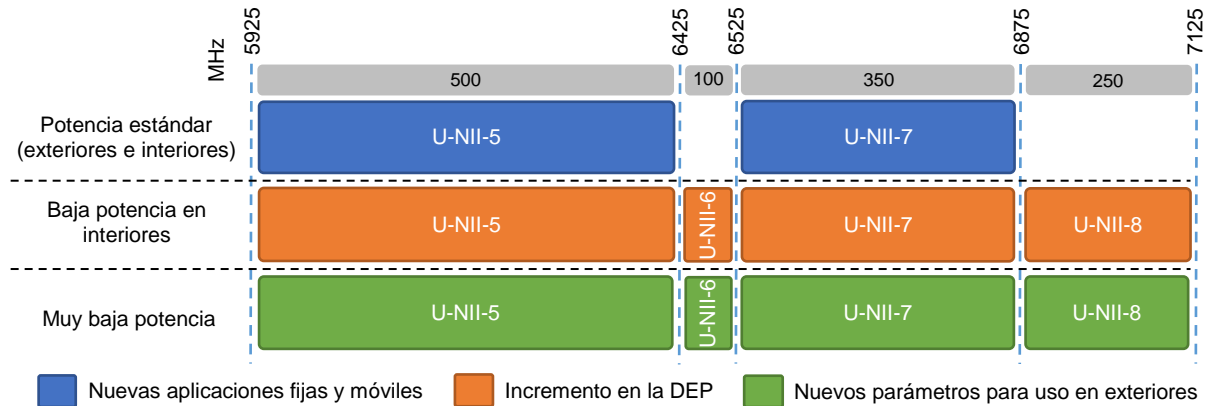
MHz 5925 6425 6525 6875 7125

500 100 350 250

Potencia estándar (exteriores e interiores)

U-NII-5

U-NII-7

Baja potencia en interiores

U-NII-5

U-NII-6

U-NII-7

U-NII-8

Muy baja potencia

U-NII-5

U-NII-6

U-NII-7

U-NII-8

Nuevas aplicaciones fijas y móviles

Incremento en la DEP

Nuevos parámetros para uso en exteriores